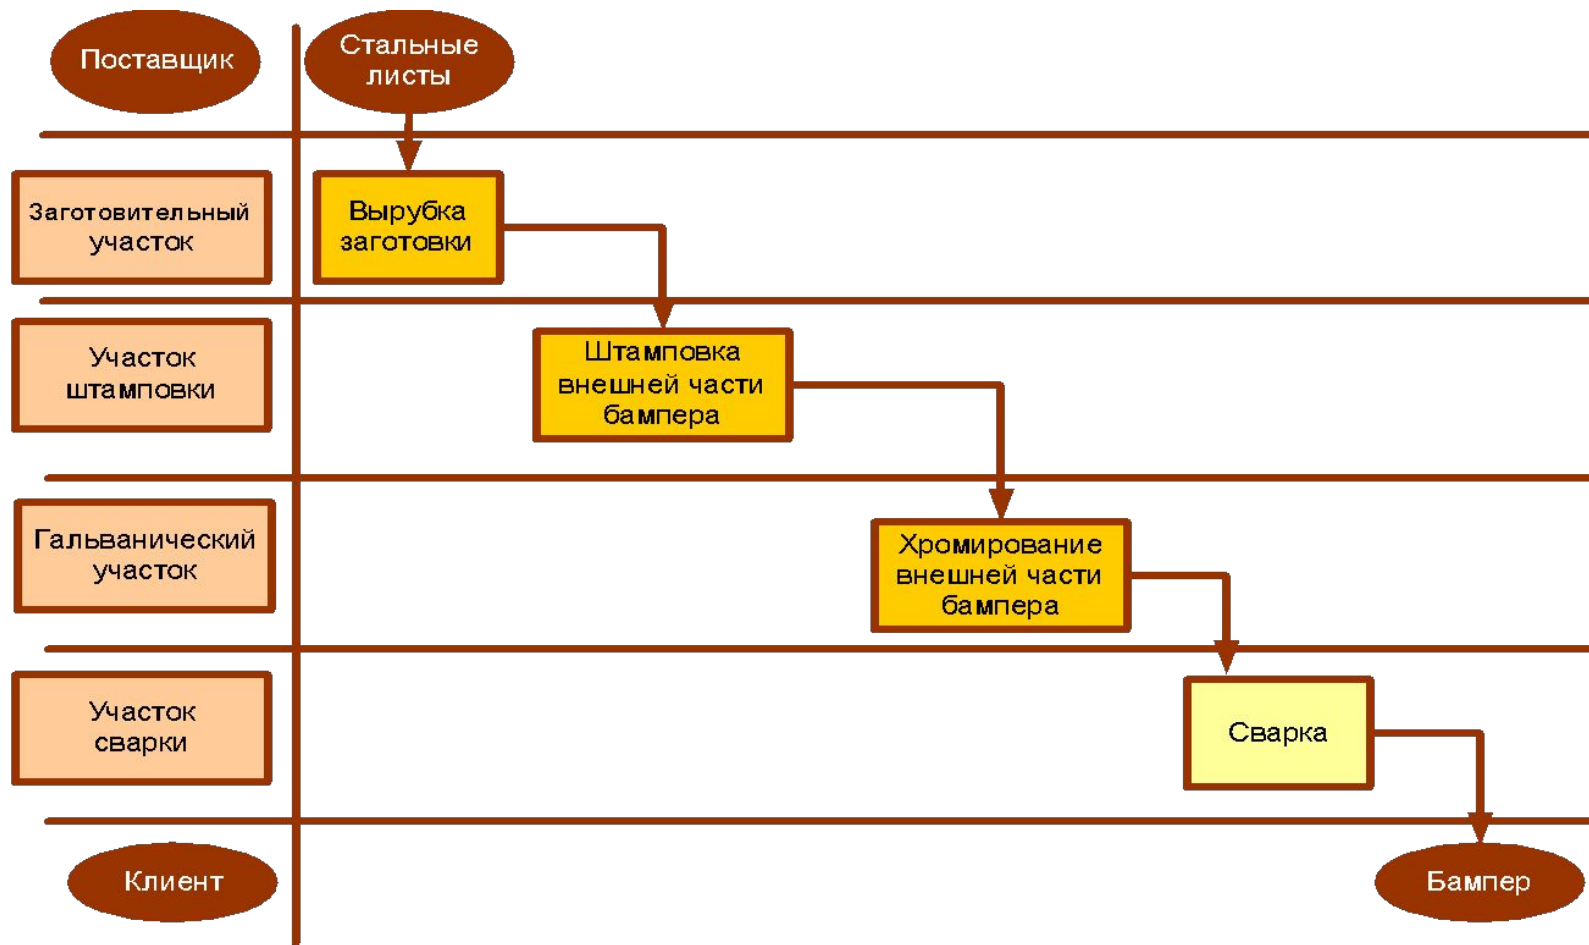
Поставщик

Стальные листы

Заготовительный участок

Вырубка заготовки

Участок штамповки

Штамповка внешней части бампера

Гальванический участок

Хромирование внешней части бампера

Участок сварки

Сварка

Клиент

Бампер